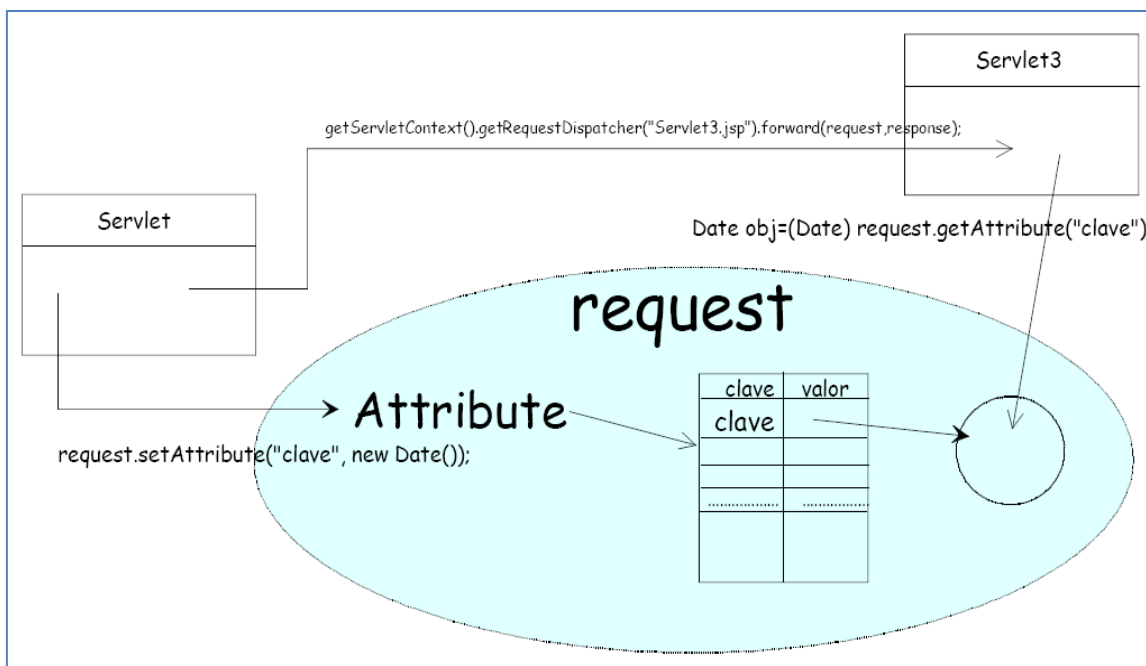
Servlet3

getServletContext().getRequestDispatcher("Servlet3.jsp").forward(request,response);

Servlet

Date obj=(Date) request.getAttribute("clave")

request

Attribute

| clave | valor |
|---|---|
| clave | |
| | |
| | |
| ............... | ............... |
| | |

request.setAttribute("clave", new Date());